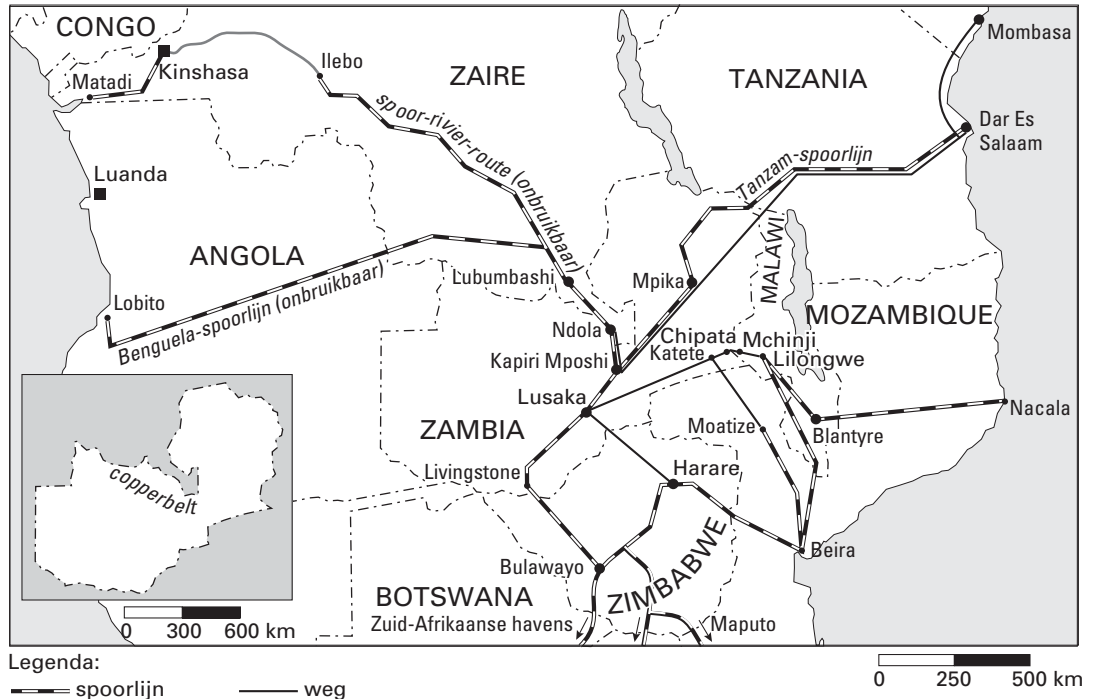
CONGO
Kinshasa
Matadi
Ilebo
ZAIRE
TANZANIA
Mombasa
Dar Es Salaam
spoor-rivier-route (onbruikbaar)
Tanzam-spoorlijn
Luanda
ANGOLA
Benguela-spoorlijn (onbruikbaar)
Lobito
Lubumbashi
Mpika
MALAWI
MOZAMBIQUE
Ndola
Chipata
Mchinji
Katete
Lilongwe
Kapiri Mposhi
Lusaka
Nacala
ZAMBIA
Moatize
Blantyre
copperbelt
Livingstone
Harare
ZIMBABWE
Beira
Bulawayo
BOTSWANA
0 300 600 km
Zuid-Afrikaanse havens
Maputo
Legenda:
spoorlijn
weg
0 250 500 km